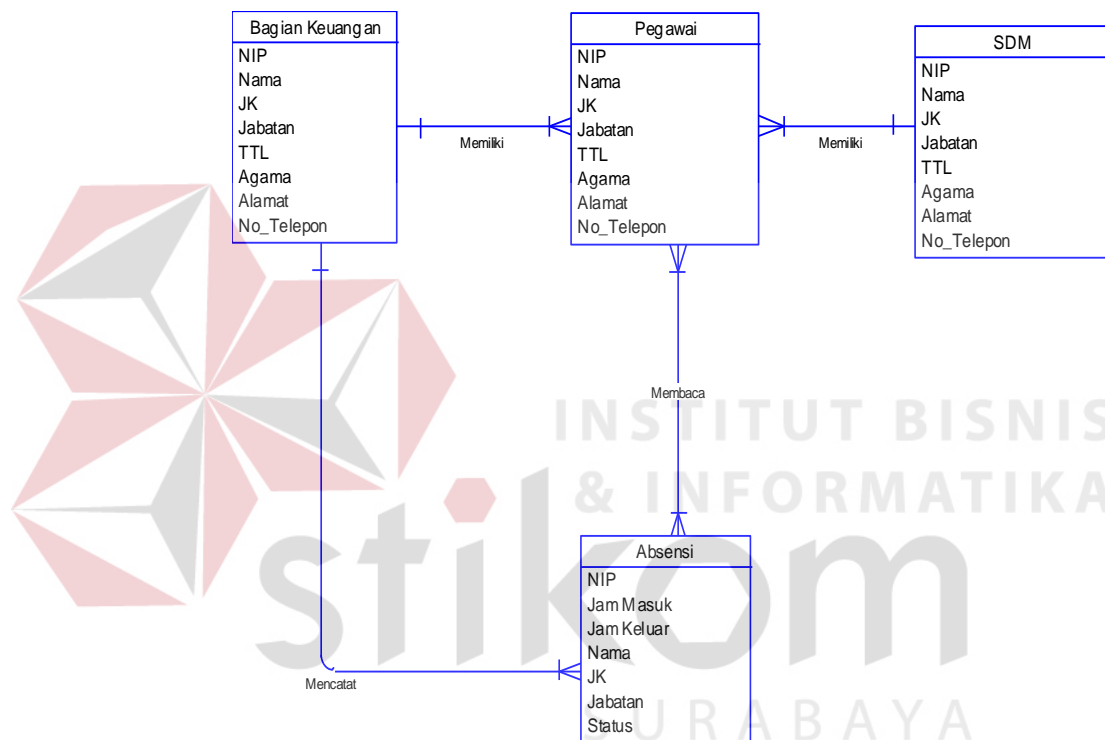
Bagian Keuangan
NIP
Nama
JK
Jabatan
TTL
Agama
Alamat
No_Telepon

Memiliki

Pegawai
NIP
Nama
JK
Jabatan
TTL
Agama
Alamat
No_Telepon

Memiliki

SDM
NIP
Nama
JK
Jabatan
TTL
Agama
Alamat
No_Telepon

Membaca

INSTITUT BISNIS
& INFORMATIKA
stikom
SURABAYA

Absensi
NIP
Jam Masuk
Jam Keluar
Nama
JK
Jabatan
Status

Mencatat